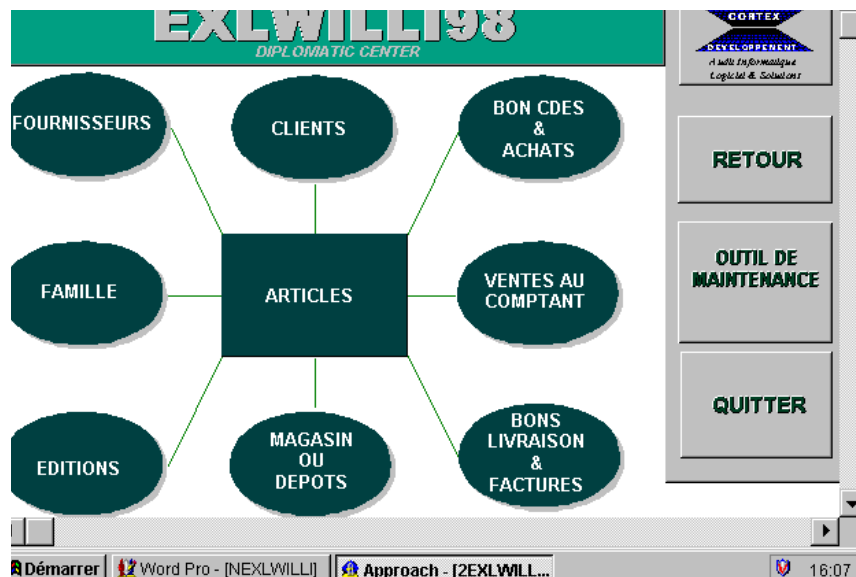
EXLWILLI98
DIPLOMATIC CENTER

CORTEX
DEVELOPPEMENT
Audit Informatique
Logiciel & Solutions

FOURNISSEURS

CLIENTS

BON CDES & ACHATS

RETOUR

FAMILLE

ARTICLES

VENTES AU COMPTANT

OUTIL DE MAINTENANCE

EDITIONS

MAGASIN OU DEPOTS

BONS LIVRAISON & FACTURES

QUITTER

Démarrer | Word Pro - [NEXLWILLI] | Approach - [2EXLWILL... | 16:07